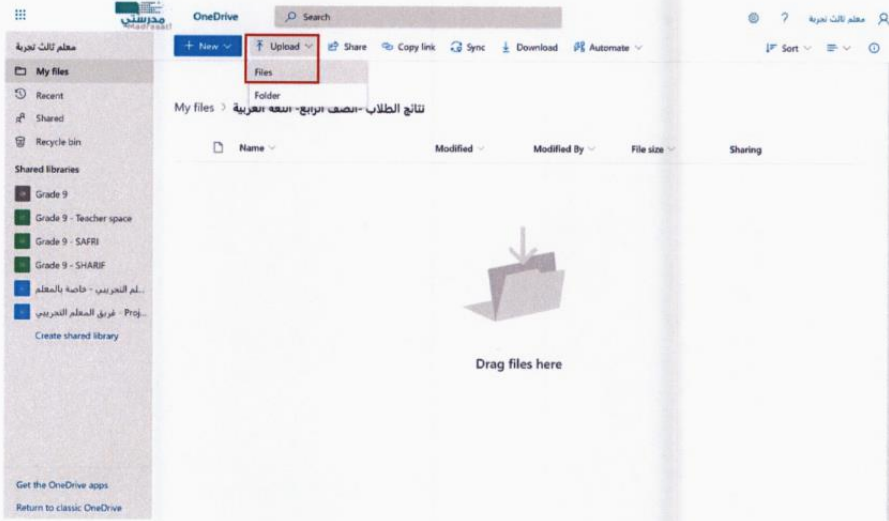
مدرستي Madrasati

OneDrive

Search

معلم ثالث تجربة

معلم ثالث تجربة

My files

Recent

Shared

Recycle bin

Shared libraries

Grade 9

Grade 9 - Teacher space

Grade 9 - SAFRI

Grade 9 - SHARIF

...لم التجريبي - خاصة بالمعلم

...Proj - فريق المعلم التجريبي

Create shared library

Get the OneDrive apps

Return to classic OneDrive

+ New

Upload

Share

Copy link

Sync

Download

Automate

Sort

Files

Folder

My files > نتائج الطلاب -الصف الرابع- اللغة العربية

Name

Modified

Modified By

File size

Sharing

Drag files here